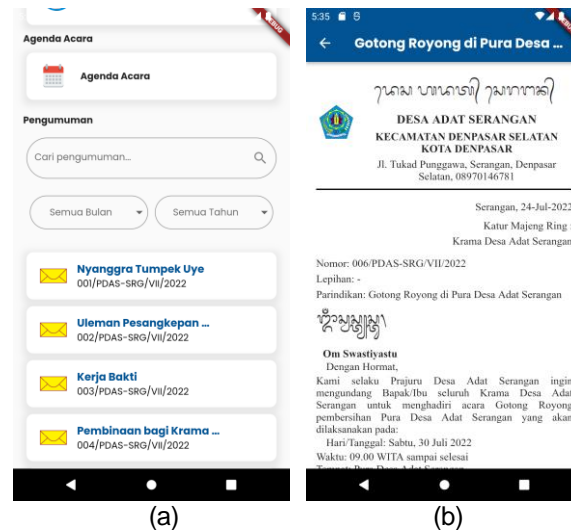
DEBUG

Agenda Acara

Agenda Acara

Pengumuman

Cari pengumuman...

Semua Bulan

Semua Tahun

Nyanggra Tumpek Uye
001/PDAS-SRG/VII/2022

Uleman Pesangkepan ...
002/PDAS-SRG/VII/2022

Kerja Bakti
003/PDAS-SRG/VII/2022

Pembinaan bagi Krama ...
004/PDAS-SRG/VII/2022

(a)

5:35

Gotong Royong di Pura Desa ...

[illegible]

DESA ADAT SERANGAN
KECAMATAN DENPASAR SELATAN
KOTA DENPASAR
Jl. Tukad Punggawa, Serangan, Denpasar Selatan, 08970146781

Serangan, 24-Jul-2022
Katur Majeng Ring
Krama Desa Adat Serangan

Nomor: 006/PDAS-SRG/VII/2022
Lepihan: -
Parindikan: Gotong Royong di Pura Desa Adat Serangan

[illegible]

Om Swastiyastu
Dengan Hormat,
Kami selaku Prajuru Desa Adat Serangan ingin mengundang Bapak/Ibu seluruh Krama Desa Adat Serangan untuk menghadiri acara Gotong Royong pembersihan Pura Desa Adat Serangan yang akan dilaksanakan pada:
Hari/Tanggal: Sabtu, 30 Juli 2022
Waktu: 09.00 WITA sampai selesai
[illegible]

(b)